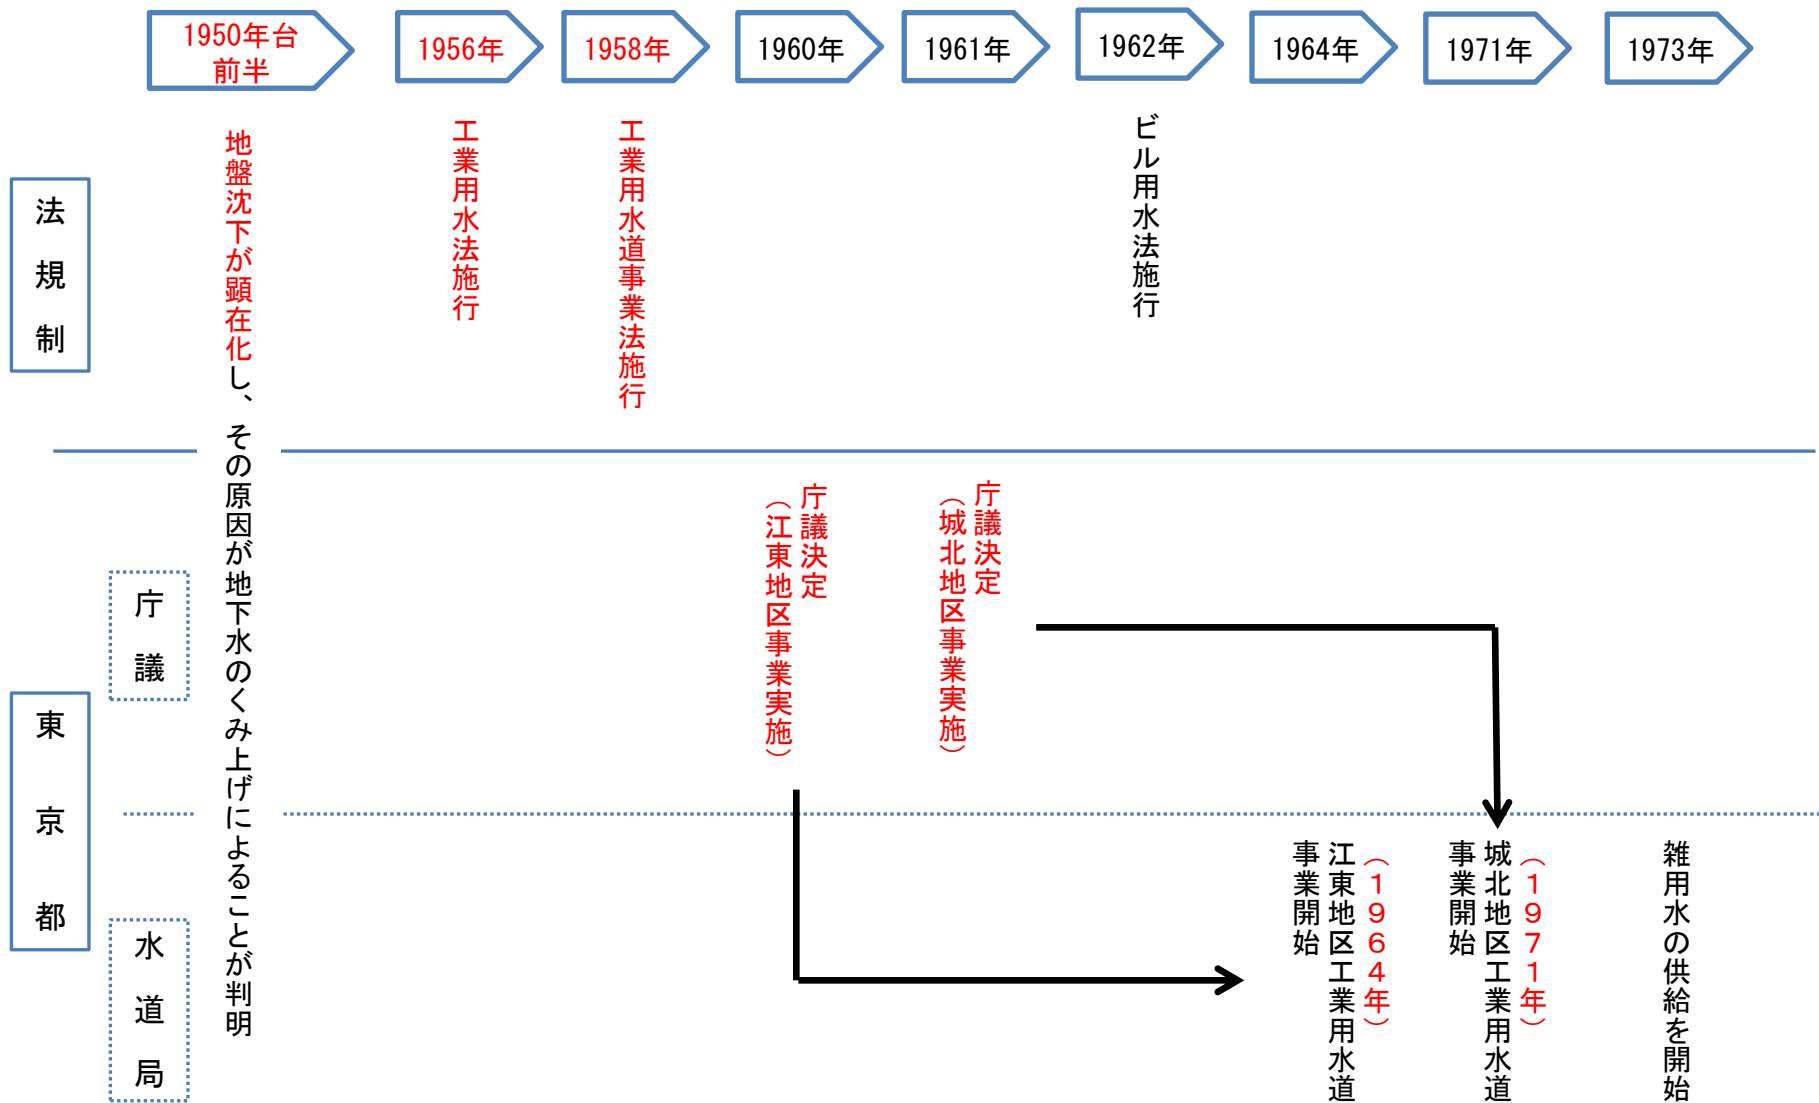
1950年台前半

1956年

1958年

1960年

1961年

1962年

1964年

1971年

1973年

法規制

地盤沈下が顕在化し、その原因が地下水のくみ上げによることが判明

工業用水法施行

工業用水道事業法施行

ビル用水法施行

東京都

庁議

庁議決定（江東地区事業実施）

庁議決定（城北地区事業実施）

水道局

江東地区工業用水道事業開始（１９６４年）

城北地区工業用水道事業開始（１９７１年）

雑用水の供給を開始